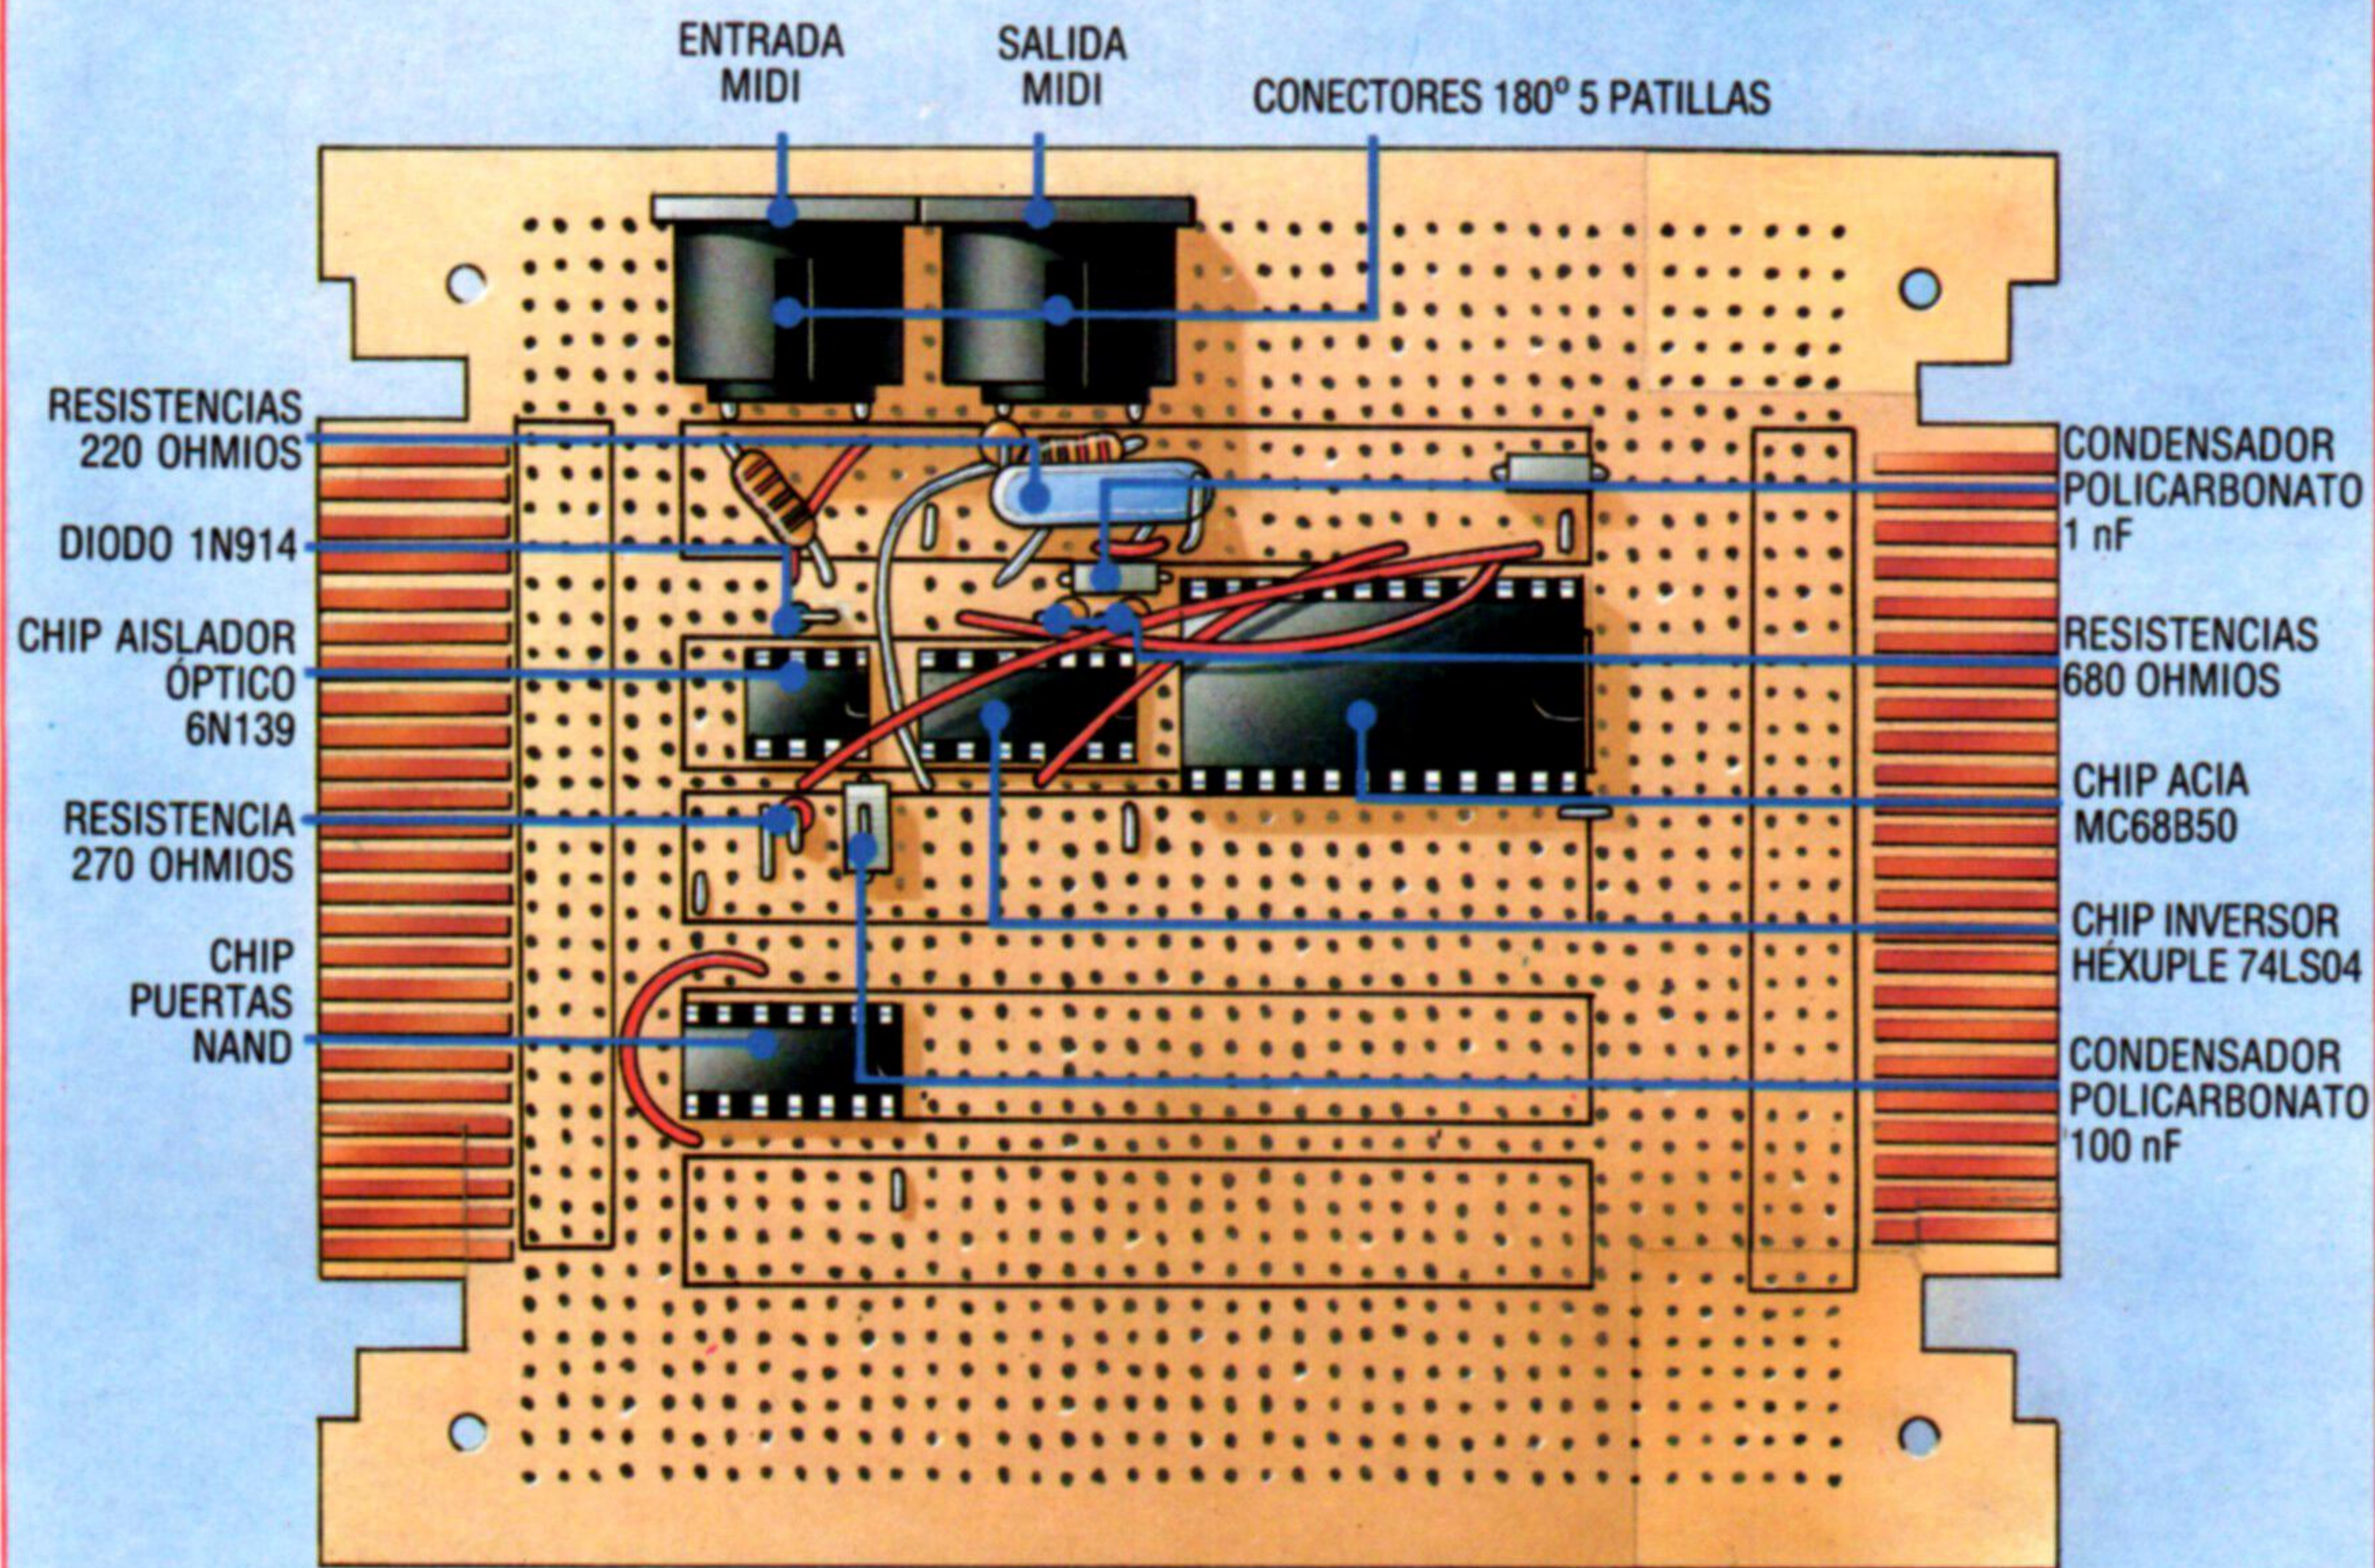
ENTRADA MIDI

SALIDA MIDI

CONECTORES 180º 5 PATILLAS

RESISTENCIAS 220 OHMIOS

DIODO 1N914

CHIP AISLADOR ÓPTICO 6N139

RESISTENCIA 270 OHMIOS

CHIP PUERTAS NAND

CONDENSADOR POLICARBONATO 1 nF

RESISTENCIAS 680 OHMIOS

CHIP ACIA MC68B50

CHIP INVERSOR HÉXUPLE 74LS04

CONDENSADOR POLICARBONATO 100 nF